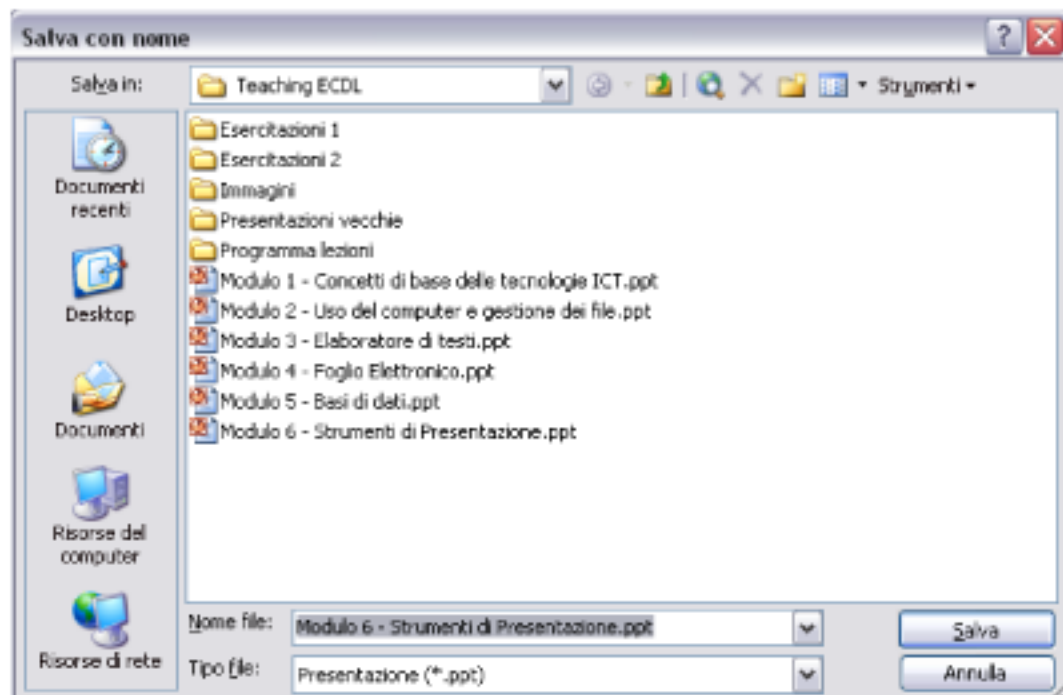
Salva con nome

Salva in: Teaching ECDL

Strumenti

Documenti recenti

Desktop

Documenti

Risorse del computer

Risorse di rete

Esercitazioni 1
Esercitazioni 2
Immagini
Presentazioni vecchie
Programma lezioni
Modulo 1 - Concetti di base delle tecnologie ICT.ppt
Modulo 2 - Uso del computer e gestione dei file.ppt
Modulo 3 - Elaboratore di testi.ppt
Modulo 4 - Foglio Elettronico.ppt
Modulo 5 - Basi di dati.ppt
Modulo 6 - Strumenti di Presentazione.ppt

Nome file: Modulo 6 - Strumenti di Presentazione.ppt

Tipo file: Presentazione (*.ppt)

Salva

Annulla